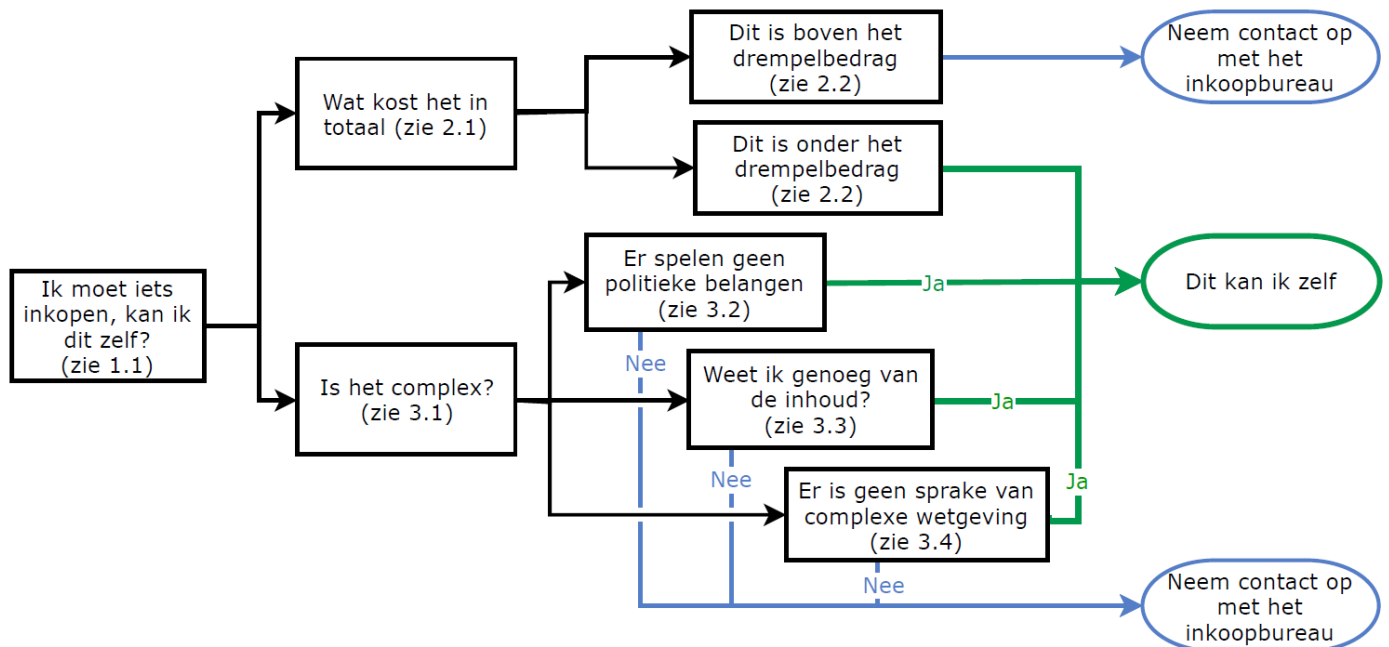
Ik moet iets inkopen, kan ik dit zelf? (zie 1.1)

Wat kost het in totaal (zie 2.1)

Dit is boven het drempelbedrag (zie 2.2)

Neem contact op met het inkoopbureau

Dit is onder het drempelbedrag (zie 2.2)

Is het complex? (zie 3.1)

Er spelen geen politieke belangen (zie 3.2)

Ja

Dit kan ik zelf

Nee

Weet ik genoeg van de inhoud? (zie 3.3)

Ja

Nee

Er is geen sprake van complexe wetgeving (zie 3.4)

Ja

Nee

Neem contact op met het inkoopbureau